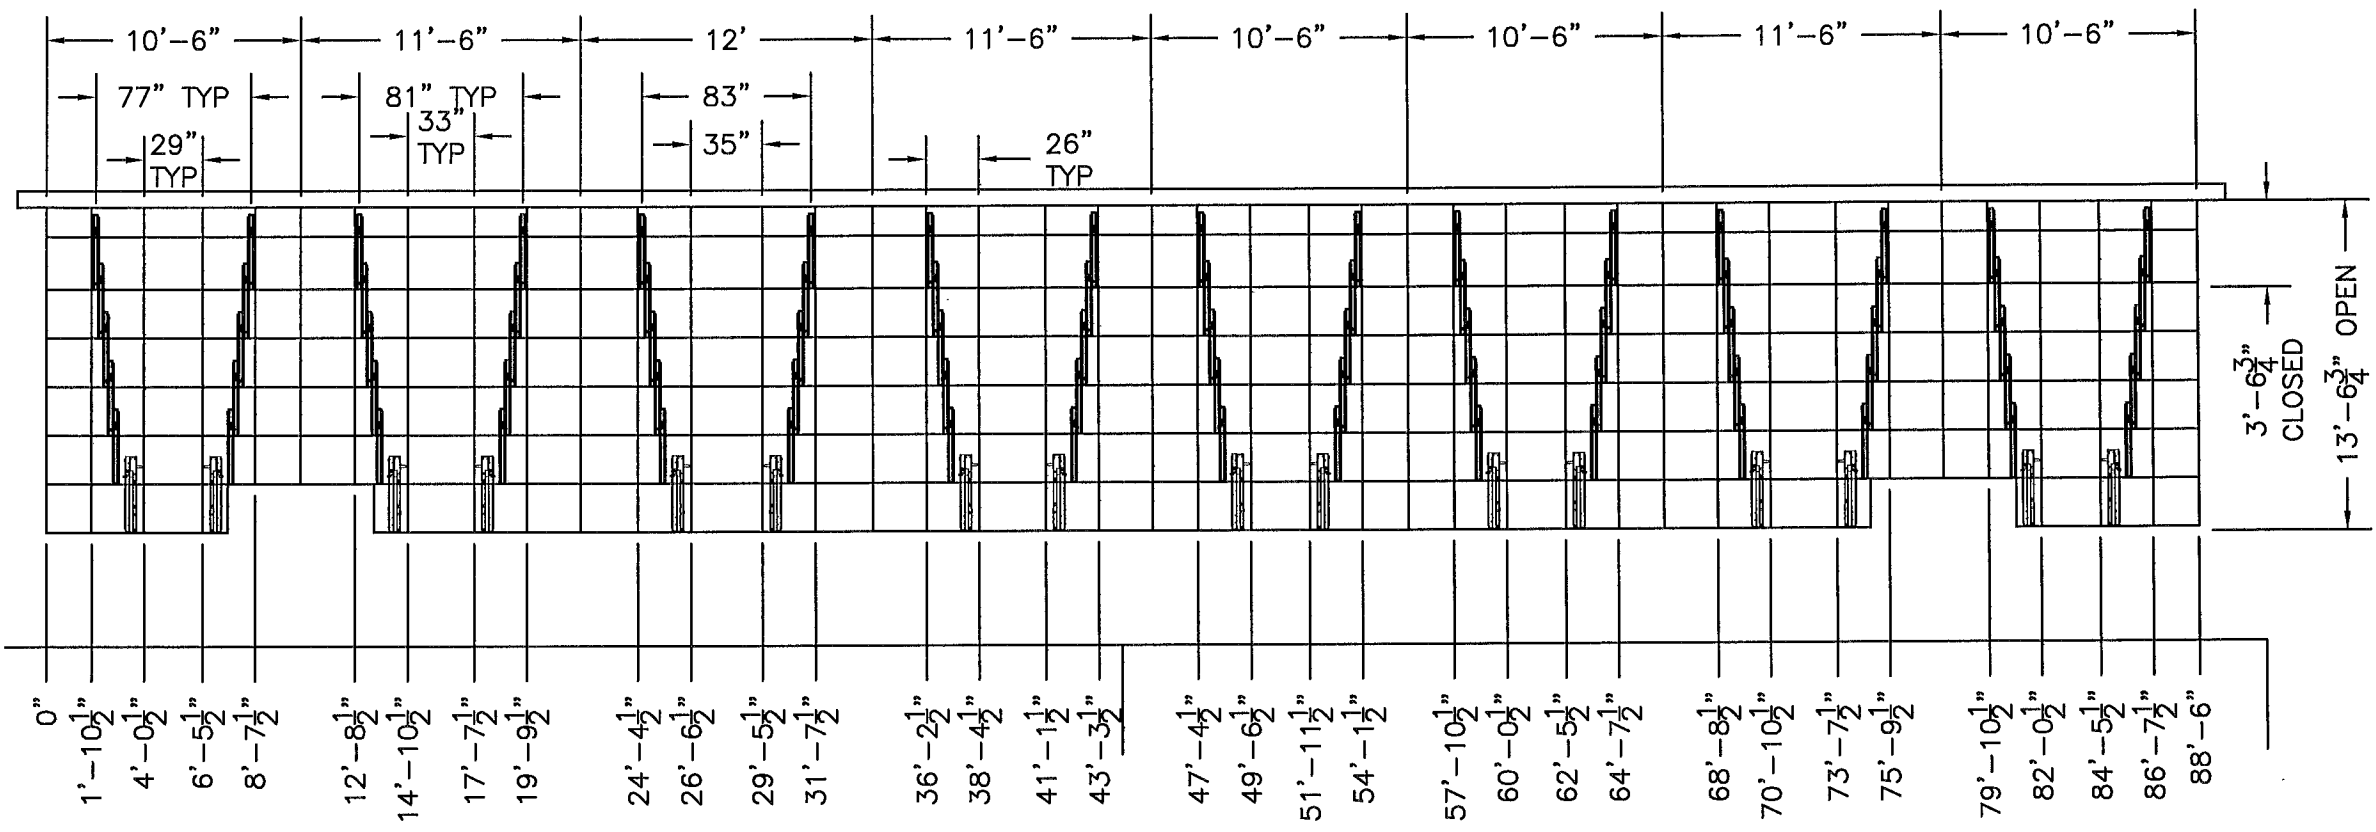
10'-6" 11'-6" 12' 11'-6" 10'-6" 10'-6" 11'-6" 10'-6"

77" TYP

81" TYP

83"

29" TYP

33" TYP

35"

26" TYP

3'-6$\frac{3}{4}$" CLOSED

13'-6$\frac{3}{4}$" OPEN

0"
1'-10$\frac{1}{2}$"
4'-0$\frac{1}{2}$"
6'-5$\frac{1}{2}$"
8'-7$\frac{1}{2}$"
12'-8$\frac{1}{2}$"
14'-10$\frac{1}{2}$"
17'-7$\frac{1}{2}$"
19'-9$\frac{1}{2}$"
24'-4$\frac{1}{2}$"
26'-6$\frac{1}{2}$"
29'-5$\frac{1}{2}$"
31'-7$\frac{1}{2}$"
36'-2$\frac{1}{2}$"
38'-4$\frac{1}{2}$"
41'-1$\frac{1}{2}$"
43'-3$\frac{1}{2}$"
47'-4$\frac{1}{2}$"
49'-6$\frac{1}{2}$"
51'-11$\frac{1}{2}$"
54'-1$\frac{1}{2}$"
57'-10$\frac{1}{2}$"
60'-0$\frac{1}{2}$"
62'-5$\frac{1}{2}$"
64'-7$\frac{1}{2}$"
68'-8$\frac{1}{2}$"
70'-10$\frac{1}{2}$"
73'-7$\frac{1}{2}$"
75'-9$\frac{1}{2}$"
79'-10$\frac{1}{2}$"
82'-0$\frac{1}{2}$"
84'-5$\frac{1}{2}$"
86'-7$\frac{1}{2}$"
88'-6"